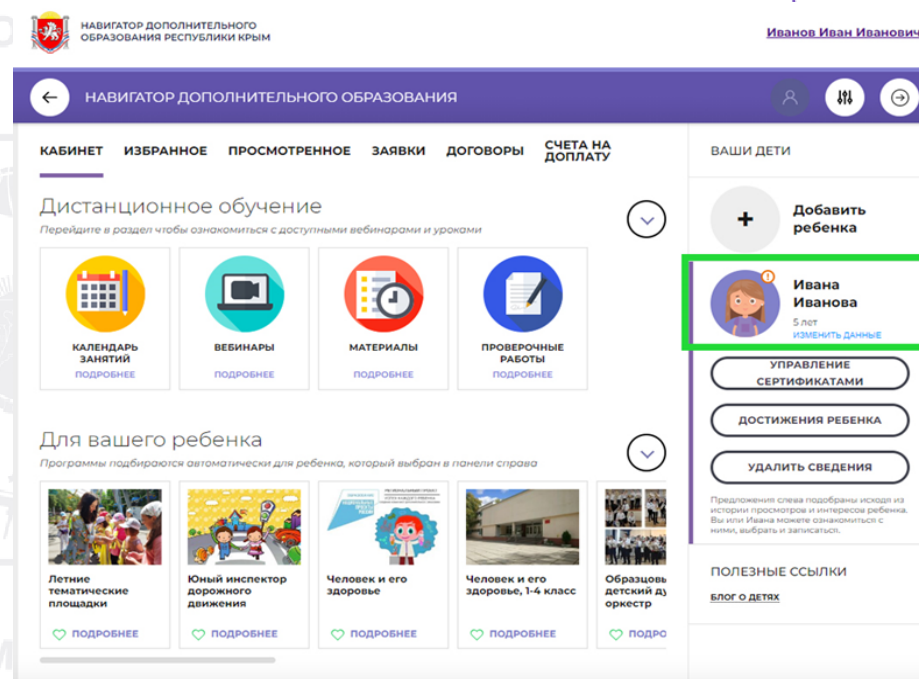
НАВИГАТОР ДОПОЛНИТЕЛЬНОГО ОБРАЗОВАНИЯ РЕСПУБЛИКИ КРЫМ

Иванов Иван Иванович

НАВИГАТОР ДОПОЛНИТЕЛЬНОГО ОБРАЗОВАНИЯ

КАБИНЕТ ИЗБРАННОЕ ПРОСМОТРЕННОЕ ЗАЯВКИ ДОГОВОРЫ СЧЕТА НА ДОПЛАТУ

Дистанционное обучение

Перейдите в раздел чтобы ознакомиться с доступными вебинарами и уроками

КАЛЕНДАРЬ ЗАНЯТИЙ
ПОДРОБНЕЕ

ВЕБИНАРЫ
ПОДРОБНЕЕ

МАТЕРИАЛЫ
ПОДРОБНЕЕ

ПРОВЕРОЧНЫЕ РАБОТЫ
ПОДРОБНЕЕ

Для вашего ребенка

Программы подбираются автоматически для ребенка, который выбран в панели справа

Летние тематические площадки
ПОДРОБНЕЕ

Юный инспектор дорожного движения
ПОДРОБНЕЕ

Человек и его здоровье
ПОДРОБНЕЕ

Человек и его здоровье, 1-4 класс
ПОДРОБНЕЕ

Образцовы детский ду оркестр
ПОДРО

ВАШИ ДЕТИ

Добавить ребенка

Ивана Иванова
5 лет
ИЗМЕНИТЬ ДАННЫЕ

УПРАВЛЕНИЕ СЕРТИФИКАТАМИ

ДОСТИЖЕНИЯ РЕБЕНКА

УДАЛИТЬ СВЕДЕНИЯ

Предложения слева подобраны исходя из истории просмотров и интересов ребенка. Вы или Ивана можете ознакомиться с ними, выбрать и записаться.

ПОЛЕЗНЫЕ ССЫЛКИ

БЛОГ О ДЕТЯХ